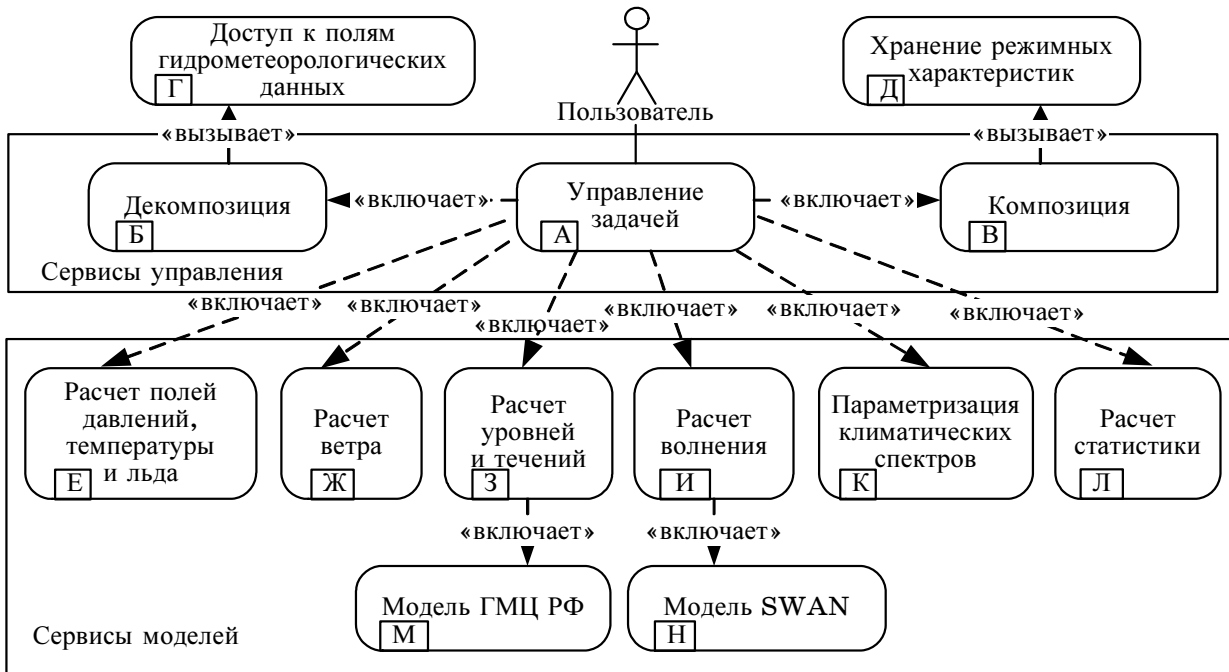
Доступ к полям гидрометеорологических данных
Г

Пользователь

Хранение режимных характеристик
Д

«вызывает»

«вызывает»

Декомпозиция
Б

«включает»

Управление задачей
А

«включает»

Композиция
В

Сервисы управления

«включает»
«включает»
«включает»
«включает»
«включает»
«включает»

Расчет полей давлений, температуры и льда
Е

Расчет ветра
Ж

Расчет уровней и течений
З

Расчет волнения
И

Параметризация климатических спектров
К

Расчет статистики
Л

«включает»

«включает»

Модель ГМЦ РФ
М

Модель SWAN
Н

Сервисы моделей